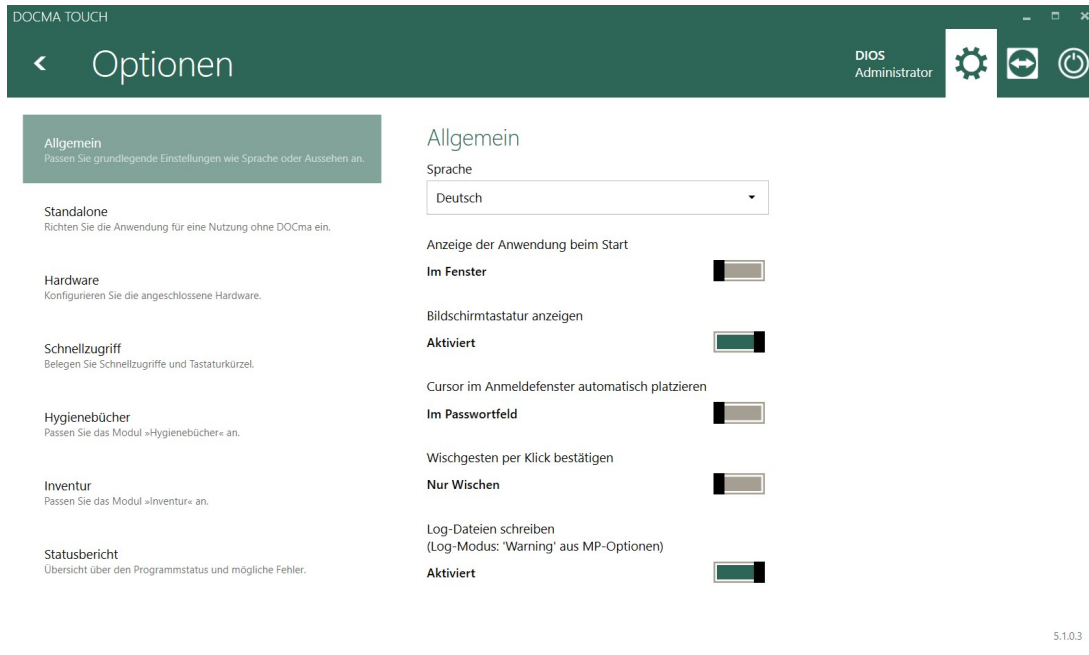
DOCMA TOUCH

Optionen

DIOS
Administrator

Allgemein
Passen Sie grundlegende Einstellungen wie Sprache oder Aussehen an.

Standalone
Richten Sie die Anwendung für eine Nutzung ohne DOCma ein.

Hardware
Konfigurieren Sie die angeschlossene Hardware.

Schnellzugriff
Belegen Sie Schnellzugriffe und Tastaturkürzel.

Hygienebücher
Passen Sie das Modul »Hygienebücher« an.

Inventur
Passen Sie das Modul »Inventur« an.

Statusbericht
Übersicht über den Programmstatus und mögliche Fehler.

Allgemein

Sprache

Deutsch

Anzeige der Anwendung beim Start

Im Fenster

Bildschirmtastatur anzeigen

Aktiviert

Cursor im Anmeldefenster automatisch platzieren

Im Passwortfeld

Wischgesten per Klick bestätigen

Nur Wischen

Log-Dateien schreiben
(Log-Modus: 'Warning' aus MP-Optionen)

Aktiviert

5.1.0.3